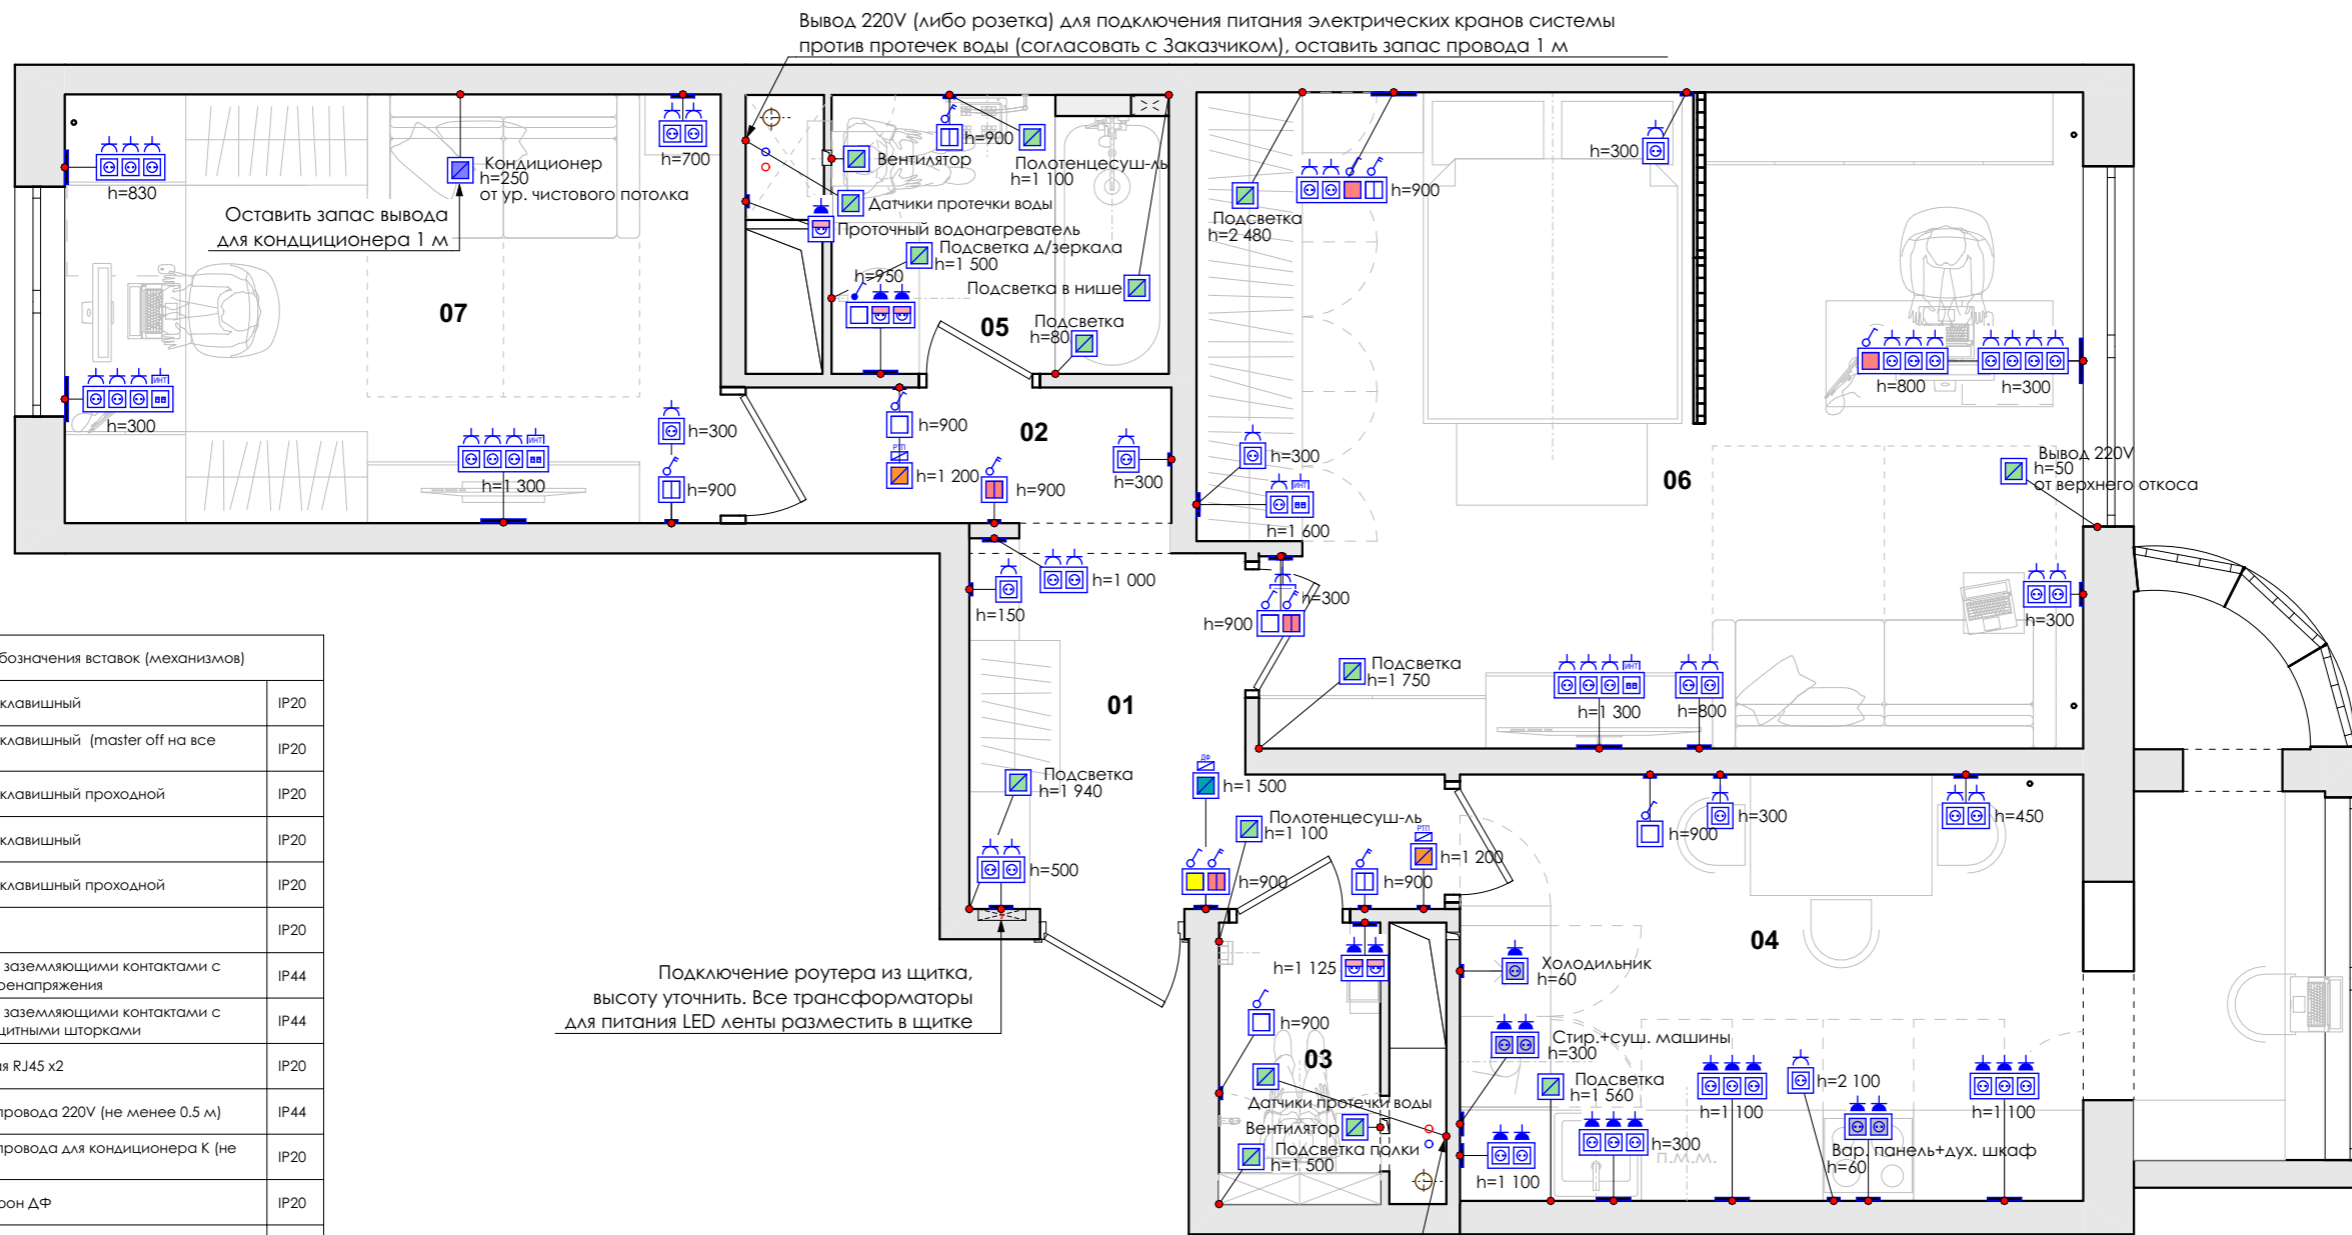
Вывод 220V (либо розетка) для подключения питания электрических кранов системы против протечек воды (согласовать с Заказчиком), оставить запас провода 1 м

h=830
Кондиционер
h=250
от ур. чистового потолка
Оставить запас вывода для кондиционера 1 м
h=700
07
ИНТ
h=300
ИНТ
h=1 300
h=300
h=900

h=900
Вентилятор
Полотенцесуш-ль
h=1 100
Датчики протечки воды
Проточный водонагреватель
Подсветка д/зеркала
h=1 500
h=950
Подсветка в нише
05
Подсветка
h=80
h=900
02
РТП
h=1 200
h=900
h=300

h=300
Подсветка
h=2 480
h=900
h=300
h=800
h=300
h=300
ИНТ
h=1 600
06
Вывод 220V
h=50
от верхнего откоса
h=300
h=900
h=300
Подсветка
h=1 750
ИНТ
h=1 300
h=800

h=150
h=1 000
01
Подсветка
h=1 940
h=500
Подключение роутера из щитка, высоту уточнить. Все трансформаторы для питания LED ленты разместить в щитке

| бозначения вставок (механизмов) | |
|---|---|
| клавишный | IP20 |
| клавишный (master off на все | IP20 |
| клавишный проходной | IP20 |
| клавишный | IP20 |
| клавишный проходной | IP20 |
| | IP20 |
| заземляющими контактами с ренапряжения | IP44 |
| заземляющими контактами с цитными шторками | IP44 |
| я RJ45 x2 | IP20 |
| провода 220V (не менее 0.5 м) | IP44 |
| провода для кондиционера К (не | IP20 |
| он ДФ | IP20 |

ДВ
h=1 500
Полотенцесуш-ль
h=1 100
РТП
h=1 200
h=900
h=900
h=900
h=300
h=450
04
h=1 125
Холодильник
h=60
h=900
03
Стир.+суш. машины
h=300
Подсветка
h=1 560
h=2 100
Датчики протечки воды
Вентилятор
Подсветка полки
h=1 500
h=1 100
h=300
п.м.м.
h=1 100
h=1 100
Вар. панель+дух. шкаф
h=60